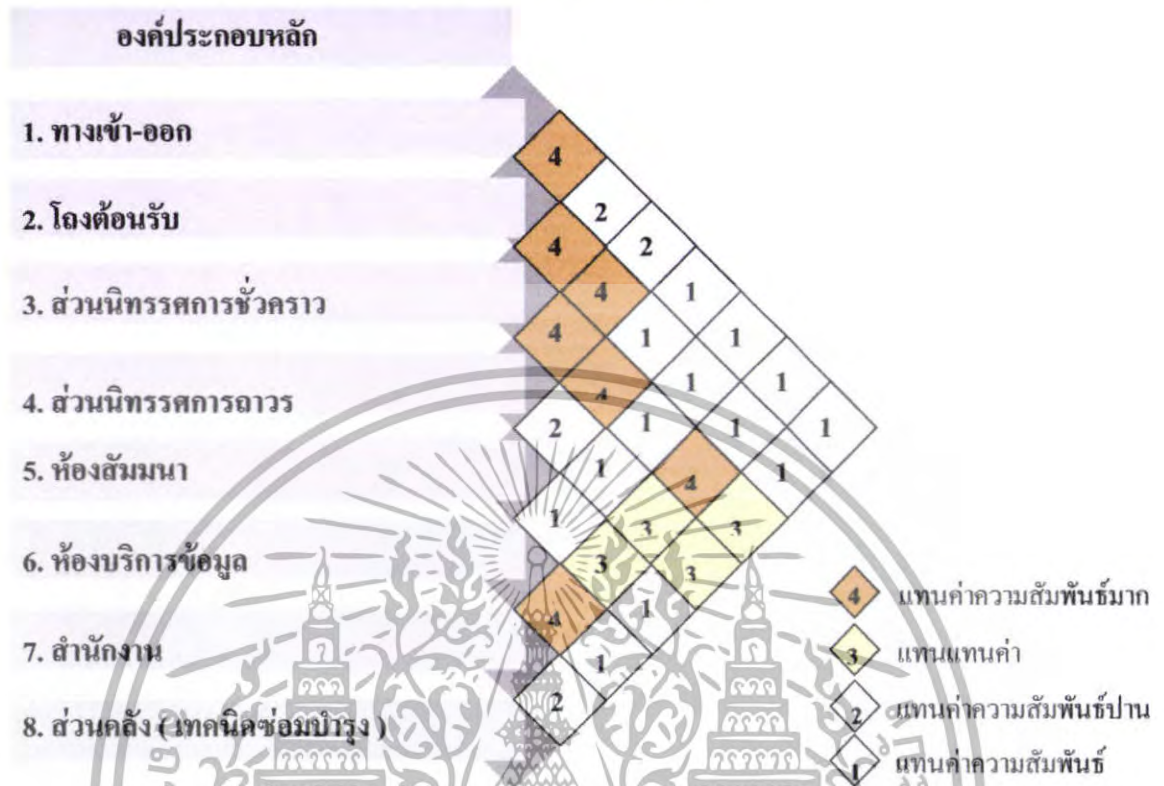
องค์ประกอบหลัก

1. ทางเข้า-ออก

2. โถงต้อนรับ

3. ส่วนนิทรรศการชั่วคราว

4. ส่วนนิทรรศการถาวร

5. ห้องสัมมนา

6. ห้องบริการข้อมูล

7. สำนักงาน

8. ส่วนคลัง ( เทคนิคซ่อมบำรุง )

4
2
4
2
4
1
4
1
1
4
1
1
2
1
1
1
1
4
1
1
3
3
3
3
4
1
1
2

4 แทนค่าความสัมพันธ์มาก
3 แทนแทนค่า
2 แทนค่าความสัมพันธ์ปาน
1 แทนค่าความสัมพันธ์